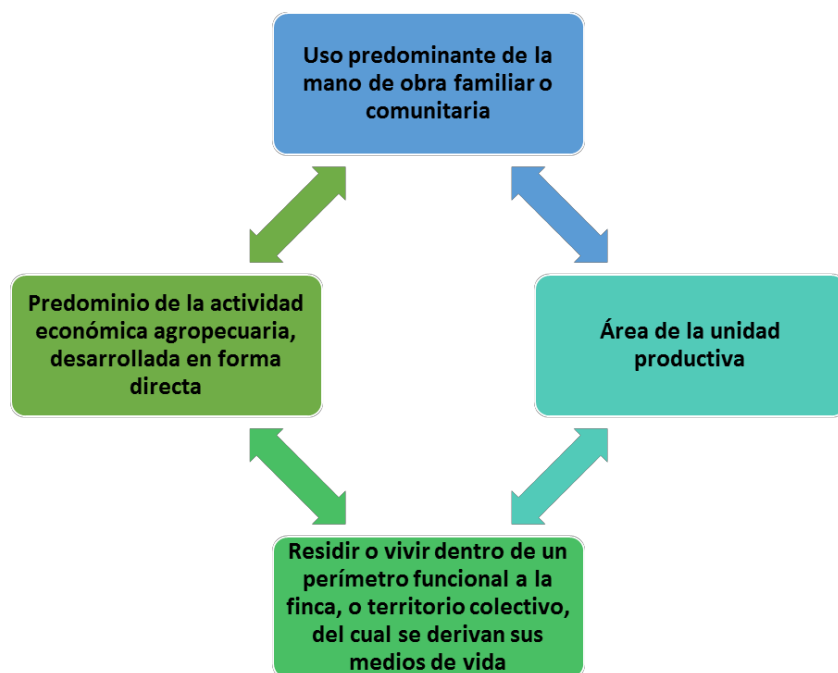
Uso predominante de la mano de obra familiar o comunitaria

Predominio de la actividad económica agropecuaria, desarrollada en forma directa

Área de la unidad productiva

Residir o vivir dentro de un perímetro funcional a la finca, o territorio colectivo, del cual se derivan sus medios de vida